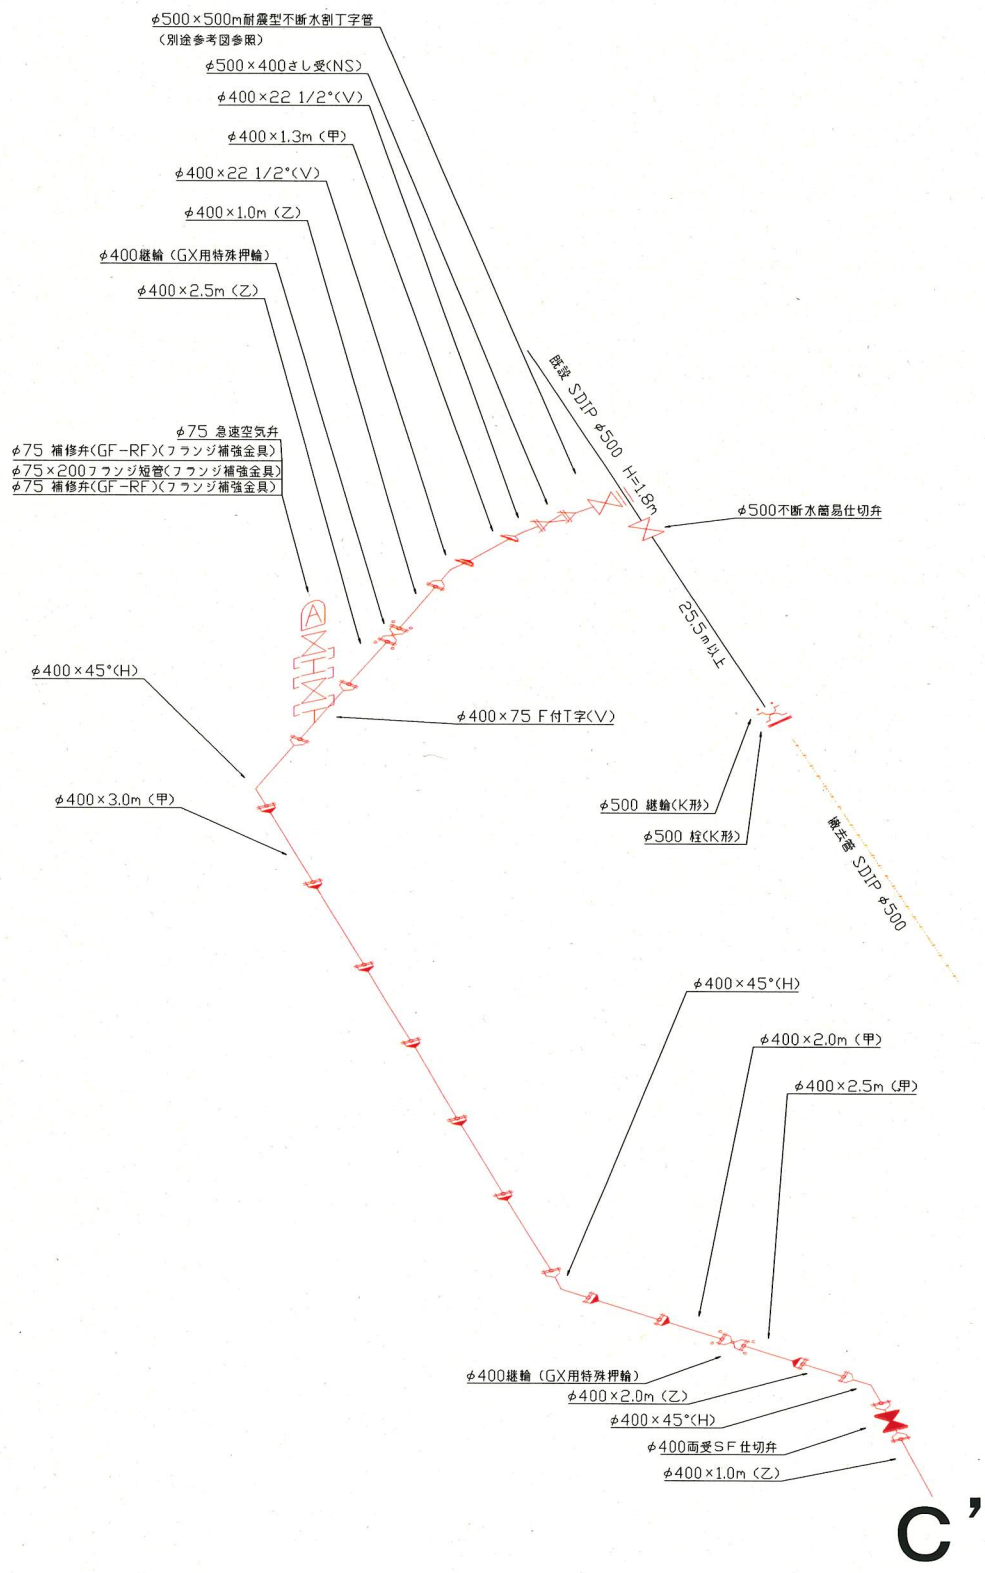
$\phi$500×500m耐震型不断水割丁字管
(別途参考図参照)
$\phi$500×400さし受(NS)
$\phi$400×22 1/2°(V)
$\phi$400×1.3m (甲)
$\phi$400×22 1/2°(V)
$\phi$400×1.0m (乙)
$\phi$400継輪 (GX用特殊押輪)
$\phi$400×2.5m (乙)

$\phi$75 急速空気弁
$\phi$75 補修弁(GF-RF)(フランジ補強金具)
$\phi$75×200フランジ短管(フランジ補強金具)
$\phi$75 補修弁(GF-RF)(フランジ補強金具)

既設 SDIP $\phi$500 H=1.8m
$\phi$500不断水簡易仕切弁
25.5m以上

$\phi$400×45°(H)
$\phi$400×75 F付T字(V)
$\phi$400×3.0m (甲)
$\phi$500 継輪(K形)
$\phi$500 栓(K形)
撤去管 SDIP $\phi$500

$\phi$400×45°(H)
$\phi$400×2.0m (甲)
$\phi$400×2.5m (甲)

$\phi$400継輪 (GX用特殊押輪)
$\phi$400×2.0m (乙)
$\phi$400×45°(H)
$\phi$400両受SF仕切弁
$\phi$400×1.0m (乙)

C'